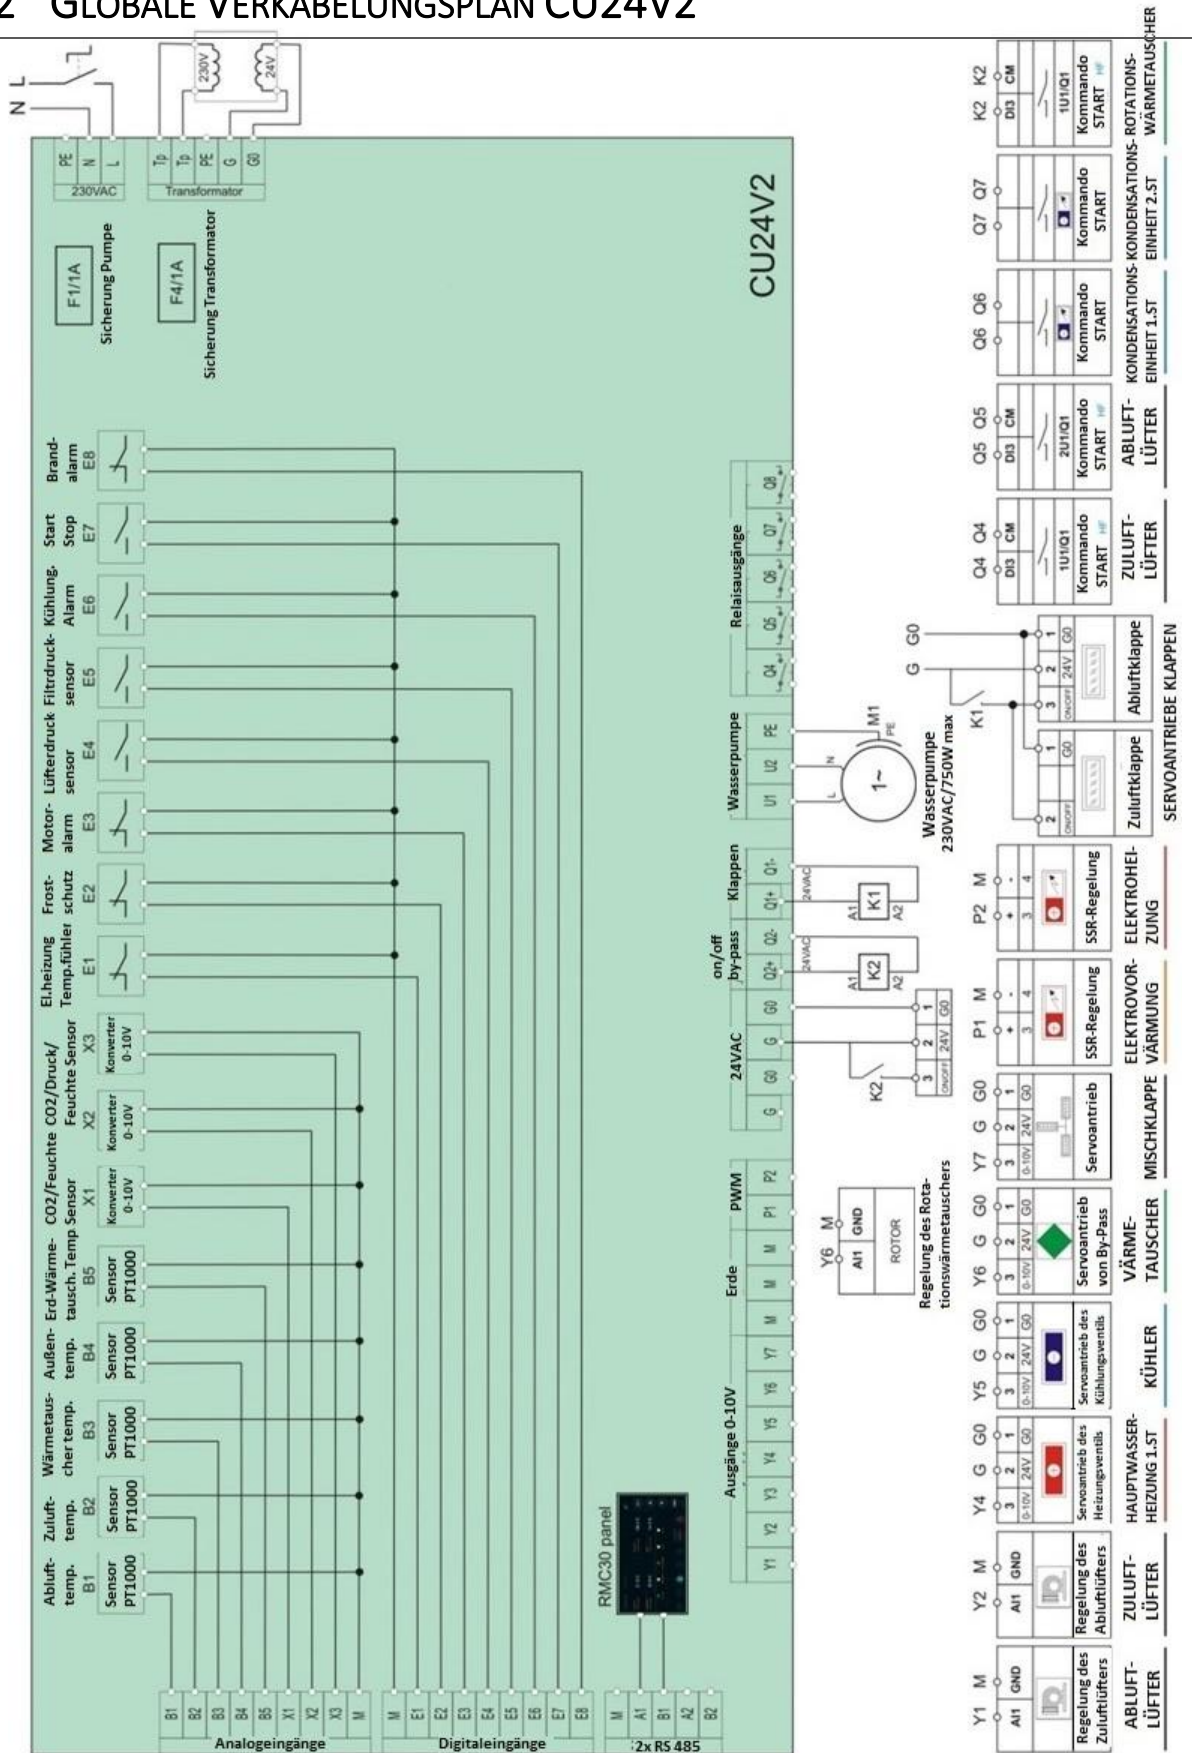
2 GLOBALE VERKABELUNGSPLAN CU24V2

N L

230V 24V

PE N L
230VAC

Tp Tp PE G G0
Transformator

F1/1A
Sicherung Pumpe

F4/1A
Sicherung Transformator

CU24V2

Brand-alarm E8
Start Stop E7
Kühlung. Alarm E6
Filtrdruck-sensor E5
Lüfterdruck sensor E4
Motor-alarm E3
Frost-schutz E2
El.heizung Temp.fühler E1

CO2/Druck/Feuchte Sensor X3 Konverter 0-10V
CO2/Feuchte Sensor X2 Konverter 0-10V
Erd-Wärme-tausch. Temp X1 Konverter 0-10V
Außen-temp. B5 Sensor PT1000
Wärmetaus-cher temp. B4 Sensor PT1000
Zuluft-temp. B3 Sensor PT1000
Abluft-temp. B2 Sensor PT1000
B1 Sensor PT1000

RMC30 panel

B1 B2 B3 B4 B5 X1 X2 X3 M
Analogeingänge

M E1 E2 E3 E4 E5 E6 E7 E8
Digitaleingänge

M A1 B1 A2 B2
2x RS 485

Relaisausgänge
Q4 Q5 Q6 Q7 Q8

Wasserpumpe
U1 U2 PE

Klappen
Q1+ Q1-
24VAC

on/off by-pass
Q2+ Q2-
24VAC

24VAC
G G0 G G0

PWM
P1 P2

Erde
M M M

Ausgänge 0-10V
Y1 Y2 Y3 Y4 Y5 Y6 Y7

M1
PE
N L
1~
Wasserpumpe
230VAC/750W max

K1
A1 A2
K2
A1 A2

G G0
K1
K2

3 2 1
ONOFF 24V G0

Zuluftklappe
Abluftklappe
SERVOANTRIEBE KLAPPEN

Y6 M
AI1 GND
ROTOR
Regelung des Rotationswärmetauschers

K2 K2
DI3 CM
1U1/Q1
Kommando START
ROTATIONS-WÄRMETAUSCHER

Q7 Q7
Kommando START
KONDENSATIONS-EINHEIT 2.ST

Q6 Q6
Kommando START
KONDENSATIONS-EINHEIT 1.ST

Q5 Q5
DI3 CM
2U1/Q1
Kommando START
ABLUFT-LÜFTER

Q4 Q4
DI3 CM
1U1/Q1
Kommando START
ZULUFT-LÜFTER

P2 M
+ - 3 4
SSR-Regelung
ELEKTROHEI-ZUNG

P1 M
+ - 3 4
SSR-Regelung
ELEKTROVOR-VÄRMUNG

Y7 G G0
3 2 1
0-10V 24V G0
Servoantrieb
MISCHKLAPPE

Y6 G G0
3 2 1
0-10V 24V G0
Servoantrieb von By-Pass
VÄRME-TAUSCHER

Y5 G G0
3 2 1
0-10V 24V G0
Servoantrieb des Kühlungsventils
KÜHLER

Y4 G G0
3 2 1
0-10V 24V G0
Servoantrieb des Heizungsventils
HAUPTWASSER-HEIZUNG 1.ST

Y2 M
AI1 GND
Regelung des Abluftlüfters
ZULUFT-LÜFTER

Y1 M
AI1 GND
Regelung des Zuluftlüfters
ABLUFT-LÜFTER